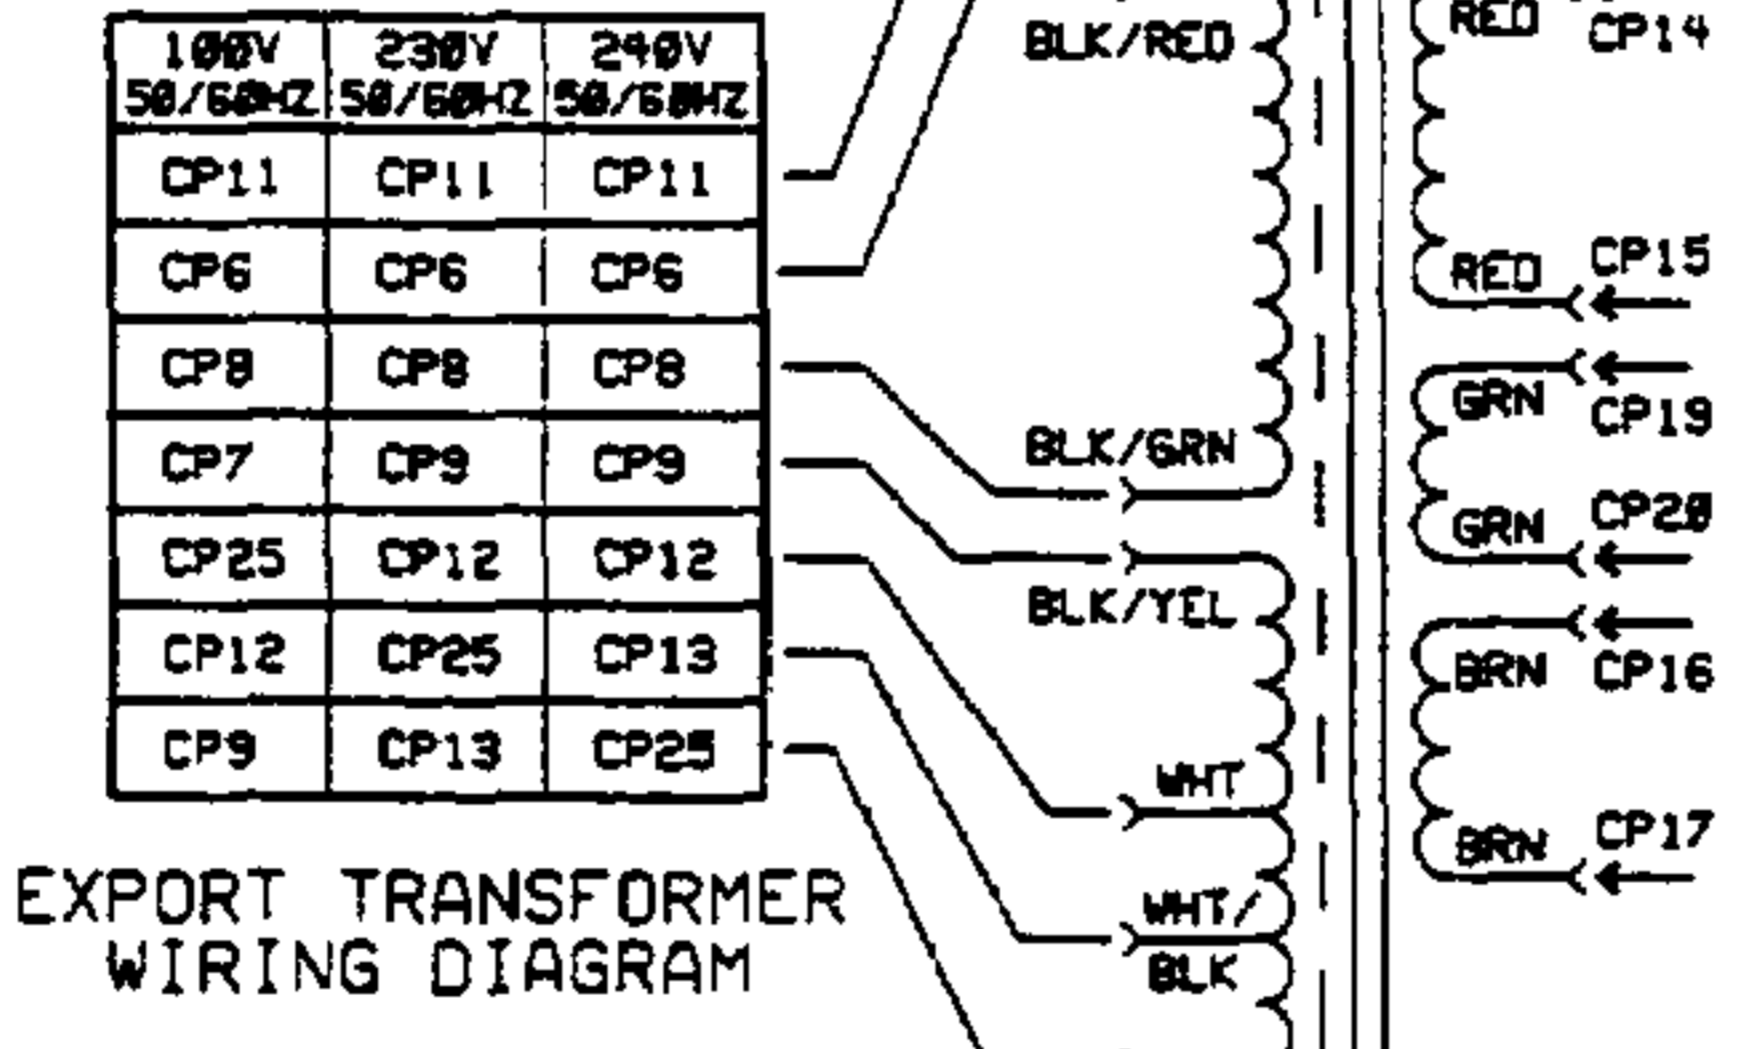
| 100V 50/60HZ | 230V 50/60HZ | 240V 50/60HZ |
|---|---|---|
| CP11 | CP11 | CP11 |
| CP6 | CP6 | CP6 |
| CP8 | CP8 | CP8 |
| CP7 | CP9 | CP9 |
| CP25 | CP12 | CP12 |
| CP12 | CP25 | CP13 |
| CP9 | CP13 | CP25 |

EXPORT TRANSFORMER WIRING DIAGRAM

BLK/RED
BLK/GRN
BLK/YEL
WHT
WHT/BLK

RED CP14
RED CP15
GRN CP19
GRN CP20
BRN CP16
BRN CP17